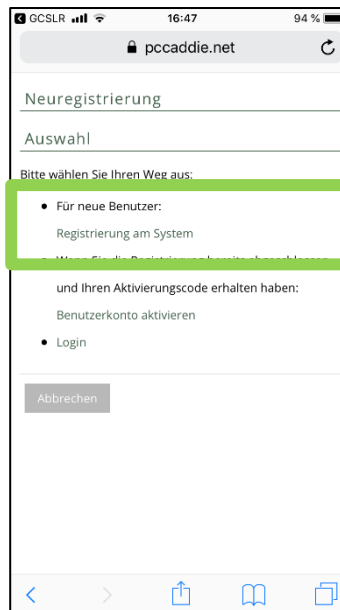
GCSLR 16:47 94 %

pccaddie.net

Neuregistrierung

Auswahl

Bitte wählen Sie Ihren Weg aus:

- Für neue Benutzer:
Registrierung am System
- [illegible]
und Ihren Aktivierungscode erhalten haben:
Benutzerkonto aktivieren
- Login

Abbrechen